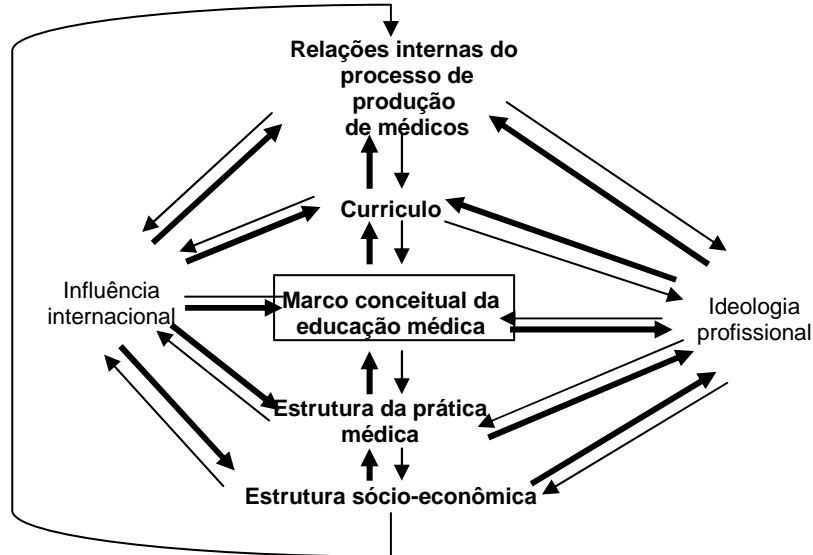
Relações internas do processo de produção de médicos

Curriculo

Influência internacional

Marco conceitual da educação médica

Ideologia profissional

Estrutura da prática médica

Estrutura sócio-econômica